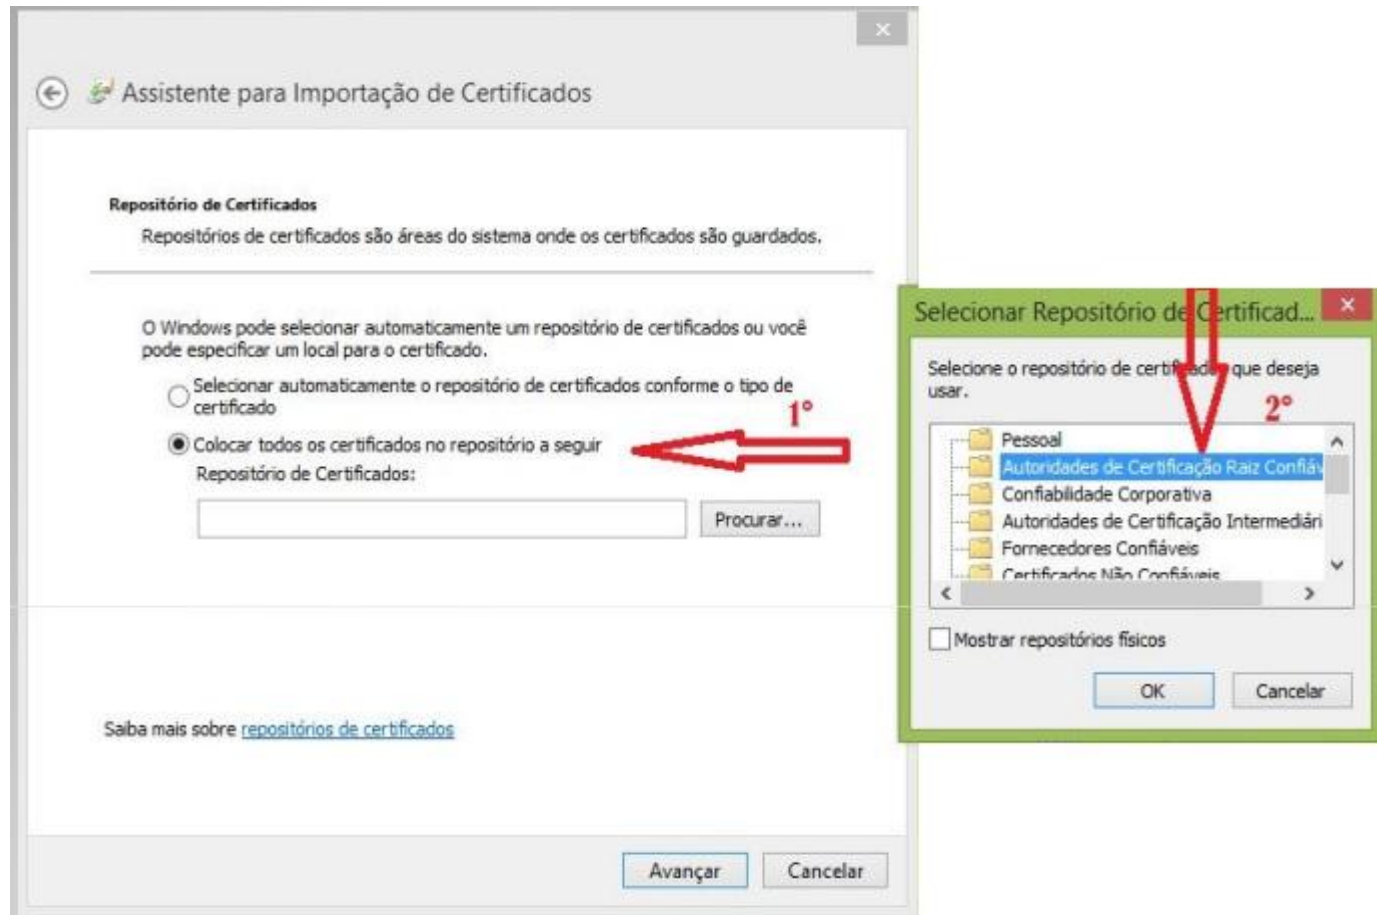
Assistente para Importação de Certificados

Repositório de Certificados

Repositórios de certificados são áreas do sistema onde os certificados são guardados.

O Windows pode selecionar automaticamente um repositório de certificados ou você pode especificar um local para o certificado.

Selecionar automaticamente o repositório de certificados conforme o tipo de certificado

Colocar todos os certificados no repositório a seguir

1°

Repositório de Certificados:

Procurar...

Saiba mais sobre repositórios de certificados

Avançar Cancelar

Selecionar Repositório de Certificad...

Selecione o repositório de certif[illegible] que deseja usar.

2°

Pessoal
Autoridades de Certificação Raiz Confiáv
Confiabilidade Corporativa
Autoridades de Certificação Intermediári
Fornecedores Confiáveis
Certificados Não Confiáveis

Mostrar repositórios físicos

OK Cancelar